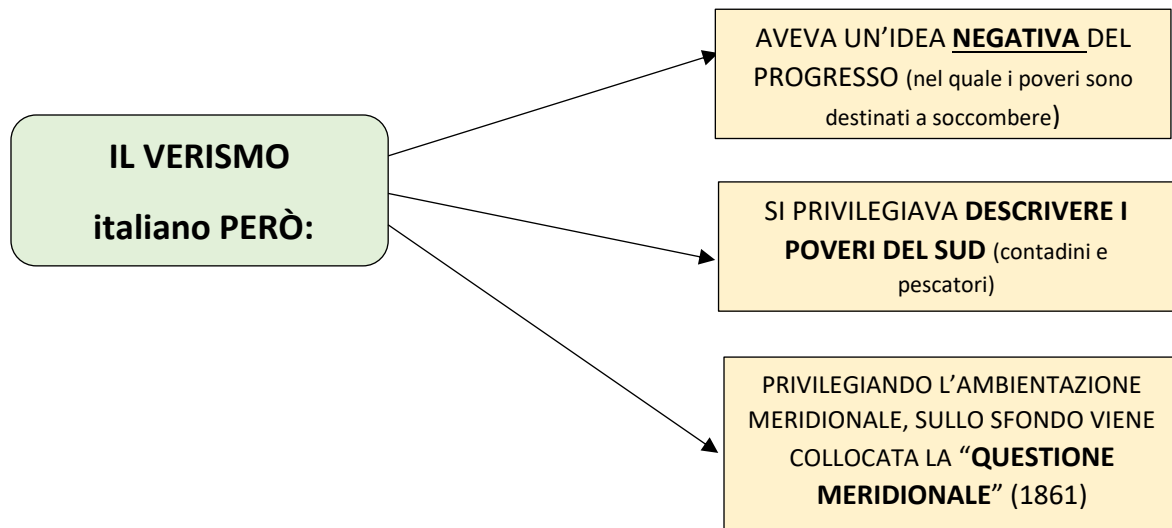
IL VERISMO italiano PERÒ:

AVEVA UN'IDEA NEGATIVA DEL PROGRESSO (nel quale i poveri sono destinati a soccombere)

SI PRIVILEGIAVA DESCRIVERE I POVERI DEL SUD (contadini e pescatori)

PRIVILEGIANDO L'AMBIENTAZIONE MERIDIONALE, SULLO SFONDO VIENE COLLOCATA LA "QUESTIONE MERIDIONALE" (1861)